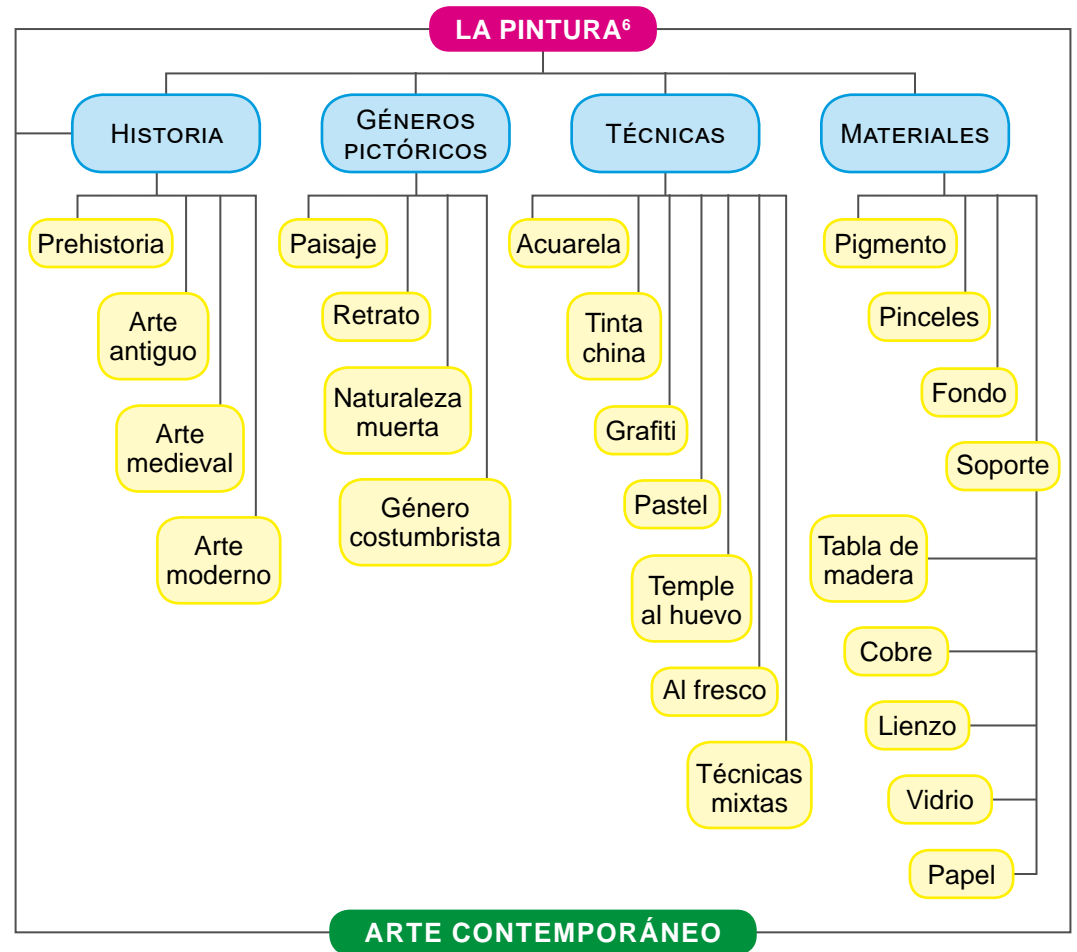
LA PINTURA$^{6}$

HISTORIA

Prehistoria

Arte antiguo

Arte medieval

Arte moderno

GÉNEROS PICTÓRICOS

Paisaje

Retrato

Naturaleza muerta

Género costumbrista

TÉCNICAS

Acuarela

Tinta china

Grafiti

Pastel

Temple al huevo

Al fresco

Técnicas mixtas

MATERIALES

Pigmento

Pinceles

Fondo

Soporte

Tabla de madera

Cobre

Lienzo

Vidrio

Papel

ARTE CONTEMPORÁNEO